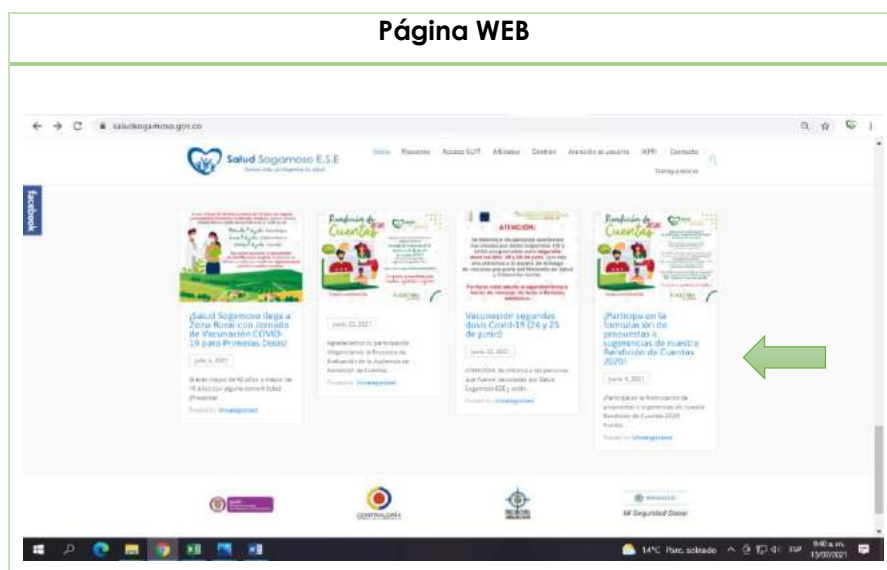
Página WEB

saludsogamoso.gov.co

Salud Sogamoso E.S.E

Inicio Nosotros Acceso SUIT Afiliados Gestion Atención al usuario MIPG Contacto Transparencia

facebook

Rendición de Cuentas

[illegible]

ATENCIÓN

Rendición de Cuentas

¡Salud Sogamoso llega a Zona Rural con Jornada de Vacunación COVID-19 para Primeras Dosis!

June 4, 2021

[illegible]

Posted in Uncategorized

June 22, 2021

Agradecemos su participación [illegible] Rendición de Cuentas...

Posted in Uncategorized

Vacunación segundas dosis Covid-19 (24 y 25 de junio)

June 22, 2021

ATENCIÓN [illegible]

Posted in Uncategorized

¡Participa en la formulación de propuestas o sugerencias de nuestra Rendición de Cuentas 2020!

June 9, 2021

¡Participa en la formulación de propuestas o sugerencias de nuestra Rendición de Cuentas 2020 Fundo...

Posted in Uncategorized

CONTRALORÍA

MINSALUD

Mi Seguridad Social

14°C Parc. soleado ESP 9:40 a. m. 13/07/2021